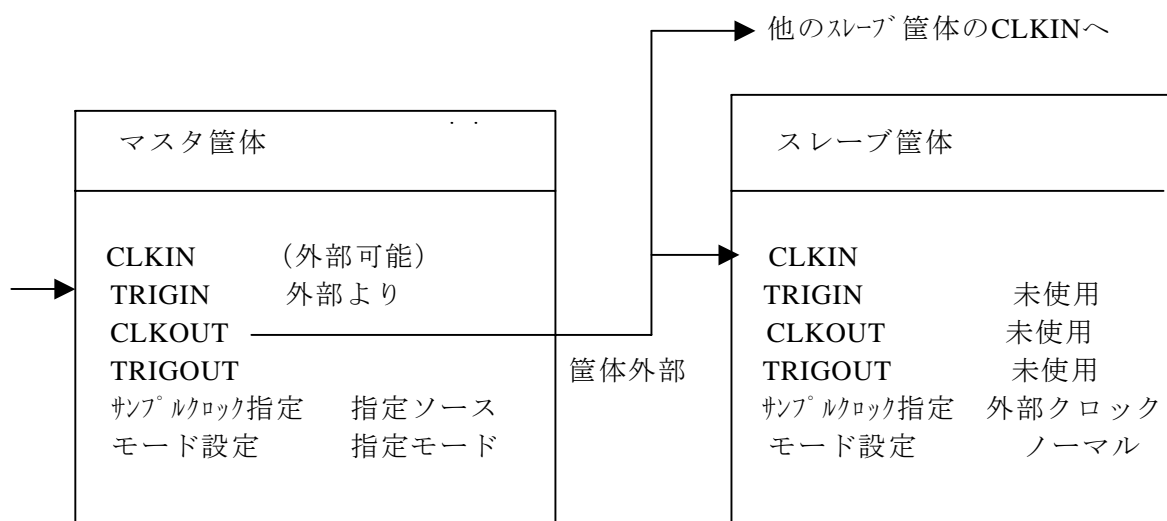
他のｽﾚｰﾌﾞ筐体のCLKINへ

マスタ筐体

CLKIN （外部可能）
TRIGIN 外部より
CLKOUT
TRIGOUT
ｻﾝﾌﾟﾙｸﾛｯｸ指定 指定ソース
モード設定 指定モード

筐体外部

スレーブ筐体

CLKIN
TRIGIN 未使用
CLKOUT 未使用
TRIGOUT 未使用
ｻﾝﾌﾟﾙｸﾛｯｸ指定 外部クロック
モード設定 ノーマル